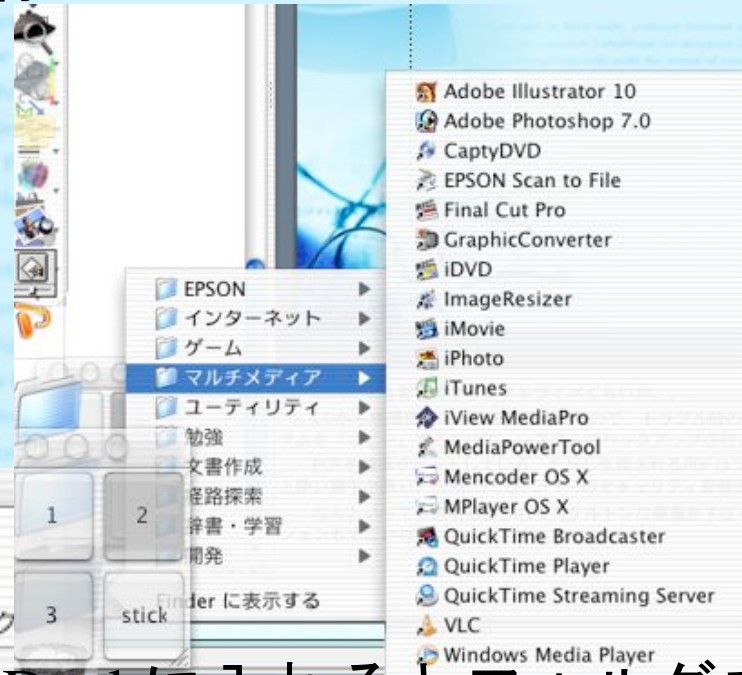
EPSON
インターネット
ゲーム
マルチメディア
ユーティリティ
勉強
文書作成
経路探索
辞書・学習
開発
Finder に表示する

Adobe Illustrator 10
Adobe Photoshop 7.0
CaptyDVD
EPSON Scan to File
Final Cut Pro
GraphicConverter
iDVD
ImageResizer
iMovie
iPhoto
iTunes
iView MediaPro
MediaPowerTool
Mencoder OS X
MPlayer OS X
QuickTime Broadcaster
QuickTime Player
QuickTime Streaming Server
VLC
Windows Media Player

1
2
3
stick

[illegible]